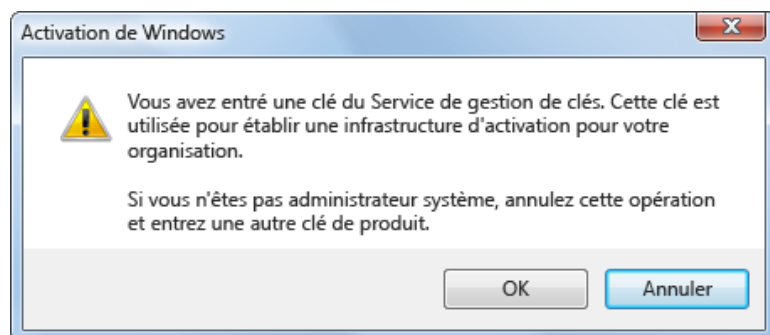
Activation de Windows

Vous avez entré une clé du Service de gestion de clés. Cette clé est utilisée pour établir une infrastructure d'activation pour votre organisation.

Si vous n'êtes pas administrateur système, annulez cette opération et entrez une autre clé de produit.

OK

Annuler